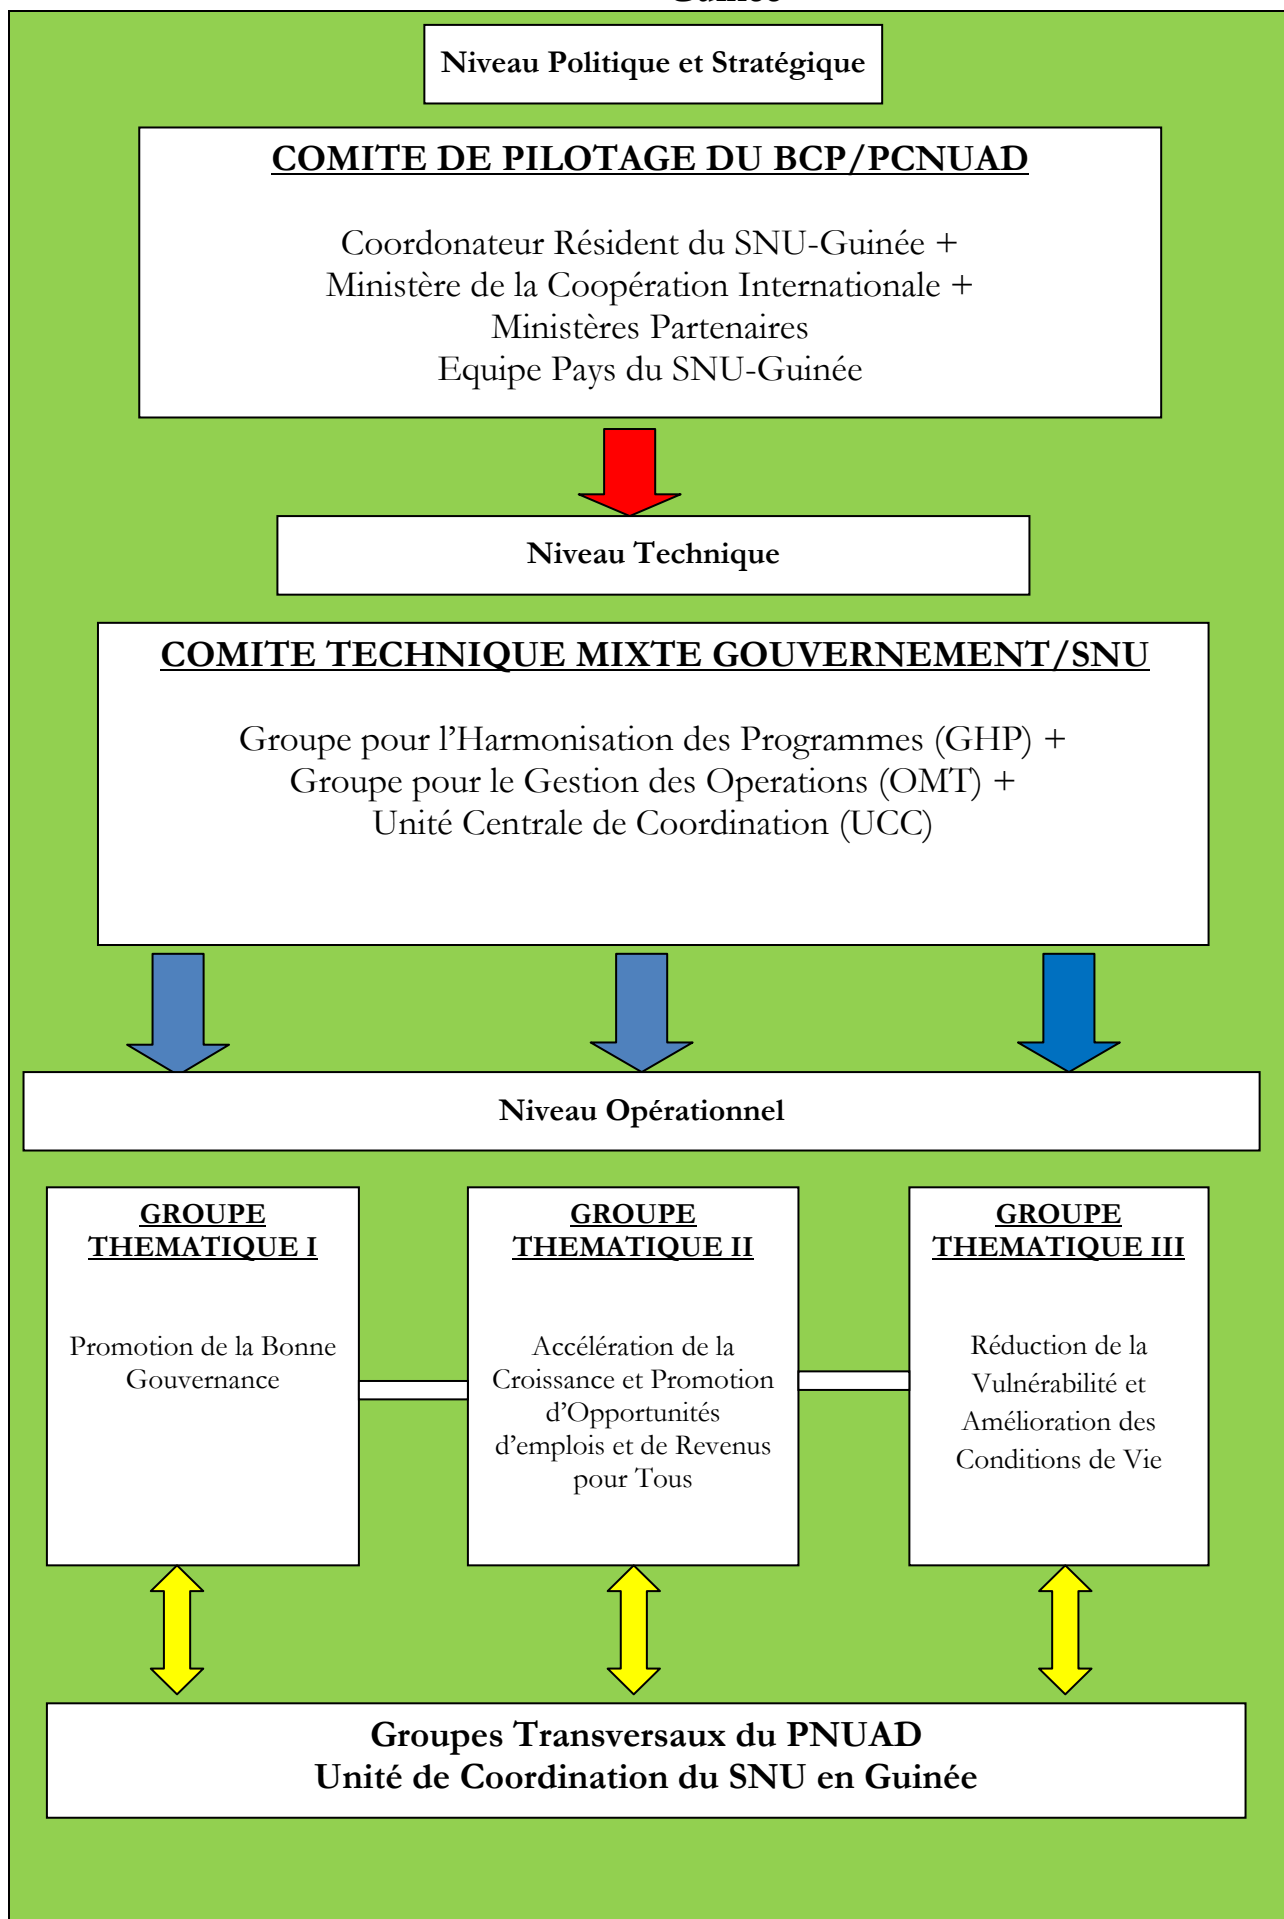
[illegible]

Niveau Politique et Stratégique

COMITE DE PILOTAGE DU BCP/PCNUAD

Coordonateur Résident du SNU-Guinée +
Ministère de la Coopération Internationale +
Ministères Partenaires
Equipe Pays du SNU-Guinée

Niveau Technique

COMITE TECHNIQUE MIXTE GOUVERNEMENT/SNU

Groupe pour l'Harmonisation des Programmes (GHP) +
Groupe pour le Gestion des Operations (OMT) +
Unité Centrale de Coordination (UCC)

Niveau Opérationnel

GROUPE THEMATIQUE I

Promotion de la Bonne Gouvernance

GROUPE THEMATIQUE II

Accélération de la Croissance et Promotion d'Opportunités d'emplois et de Revenus pour Tous

GROUPE THEMATIQUE III

Réduction de la Vulnérabilité et Amélioration des Conditions de Vie

Groupes Transversaux du PNUAD
Unité de Coordination du SNU en Guinée